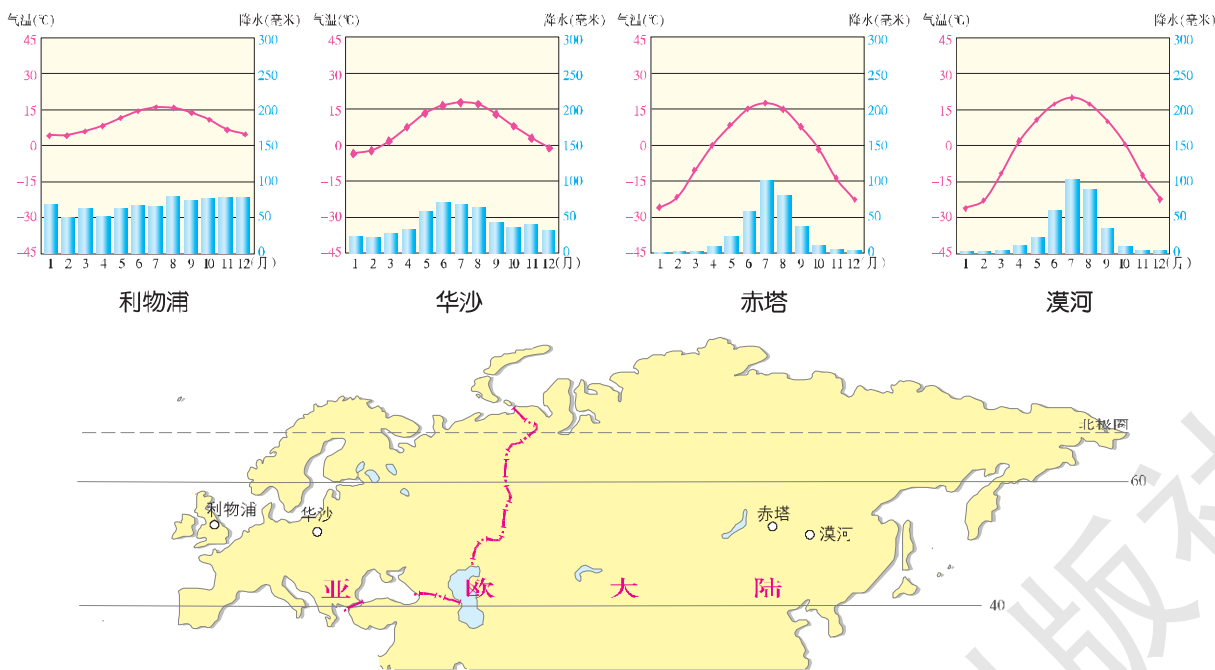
气温(℃) 降水(毫米)
45 300
30 250
15 200
0 150
-15 100
-30 50
-45 0
1 2 3 4 5 6 7 8 9 10 11 12(月)
利物浦

气温(℃) 降水(毫米)
45 300
30 250
15 200
0 150
-15 100
-30 50
-45 0
1 2 3 4 5 6 7 8 9 10 11 12(月)
华沙

气温(℃) 降水(毫米)
45 300
30 250
15 200
0 150
-15 100
-30 50
-45 0
1 2 3 4 5 6 7 8 9 10 11 12(月)
赤塔

气温(℃) 降水(毫米)
45 300
30 250
15 200
0 150
-15 100
-30 50
-45 0
1 2 3 4 5 6 7 8 9 10 11 12(月)
漠河

北极圈
60
40
利物浦
华沙
赤塔
漠河
亚 欧 大 陆